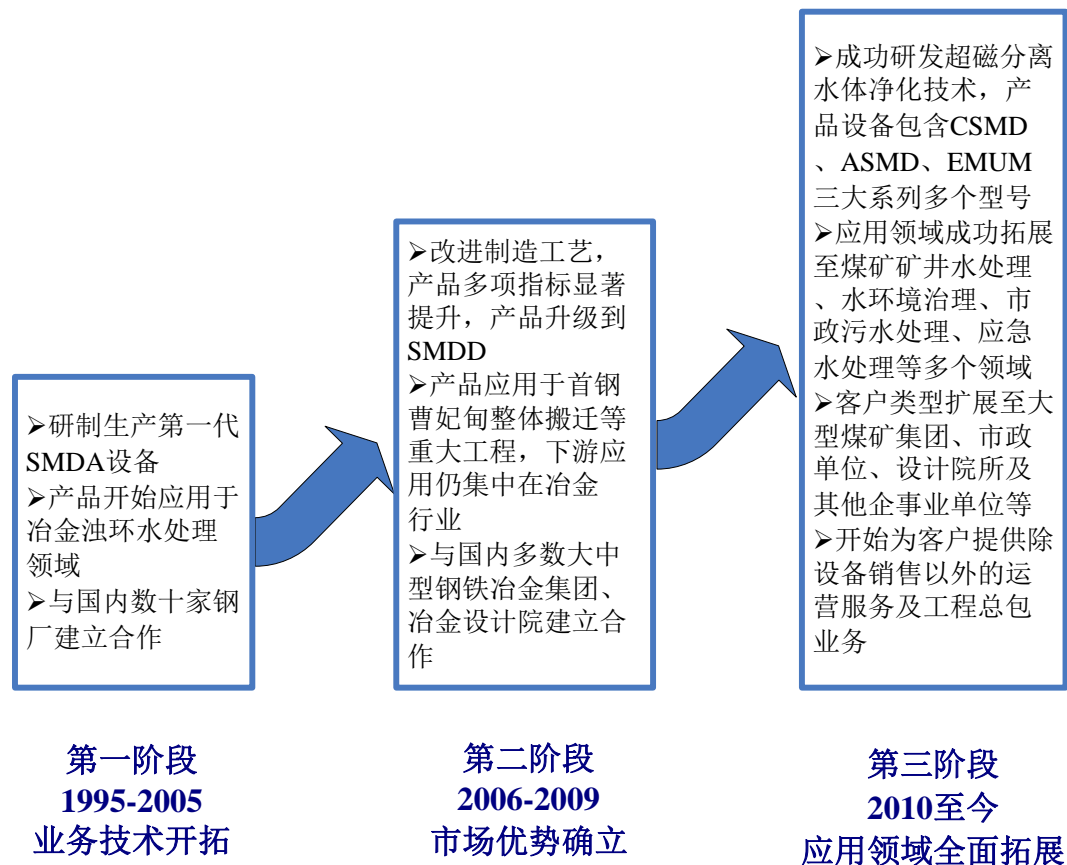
➢研制生产第一代SMDA设备
➢产品开始应用于冶金浊环水处理领域
➢与国内数十家钢厂建立合作

第一阶段
1995-2005
业务技术开拓

➢改进制造工艺，产品多项指标显著提升，产品升级到SMDD
➢产品应用于首钢曹妃甸整体搬迁等重大工程，下游应用仍集中在冶金行业
➢与国内多数大中型钢铁冶金集团、冶金设计院建立合作

第二阶段
2006-2009
市场优势确立

➢成功研发超磁分离水体净化技术，产品设备包含CSMD、ASMD、EMUM三大系列多个型号
➢应用领域成功拓展至煤矿矿井水处理、水环境治理、市政污水处理、应急水处理等多个领域
➢客户类型扩展至大型煤矿集团、市政单位、设计院所及其他企事业单位等
➢开始为客户提供除设备销售以外的运营服务及工程总包业务

第三阶段
2010至今
应用领域全面拓展